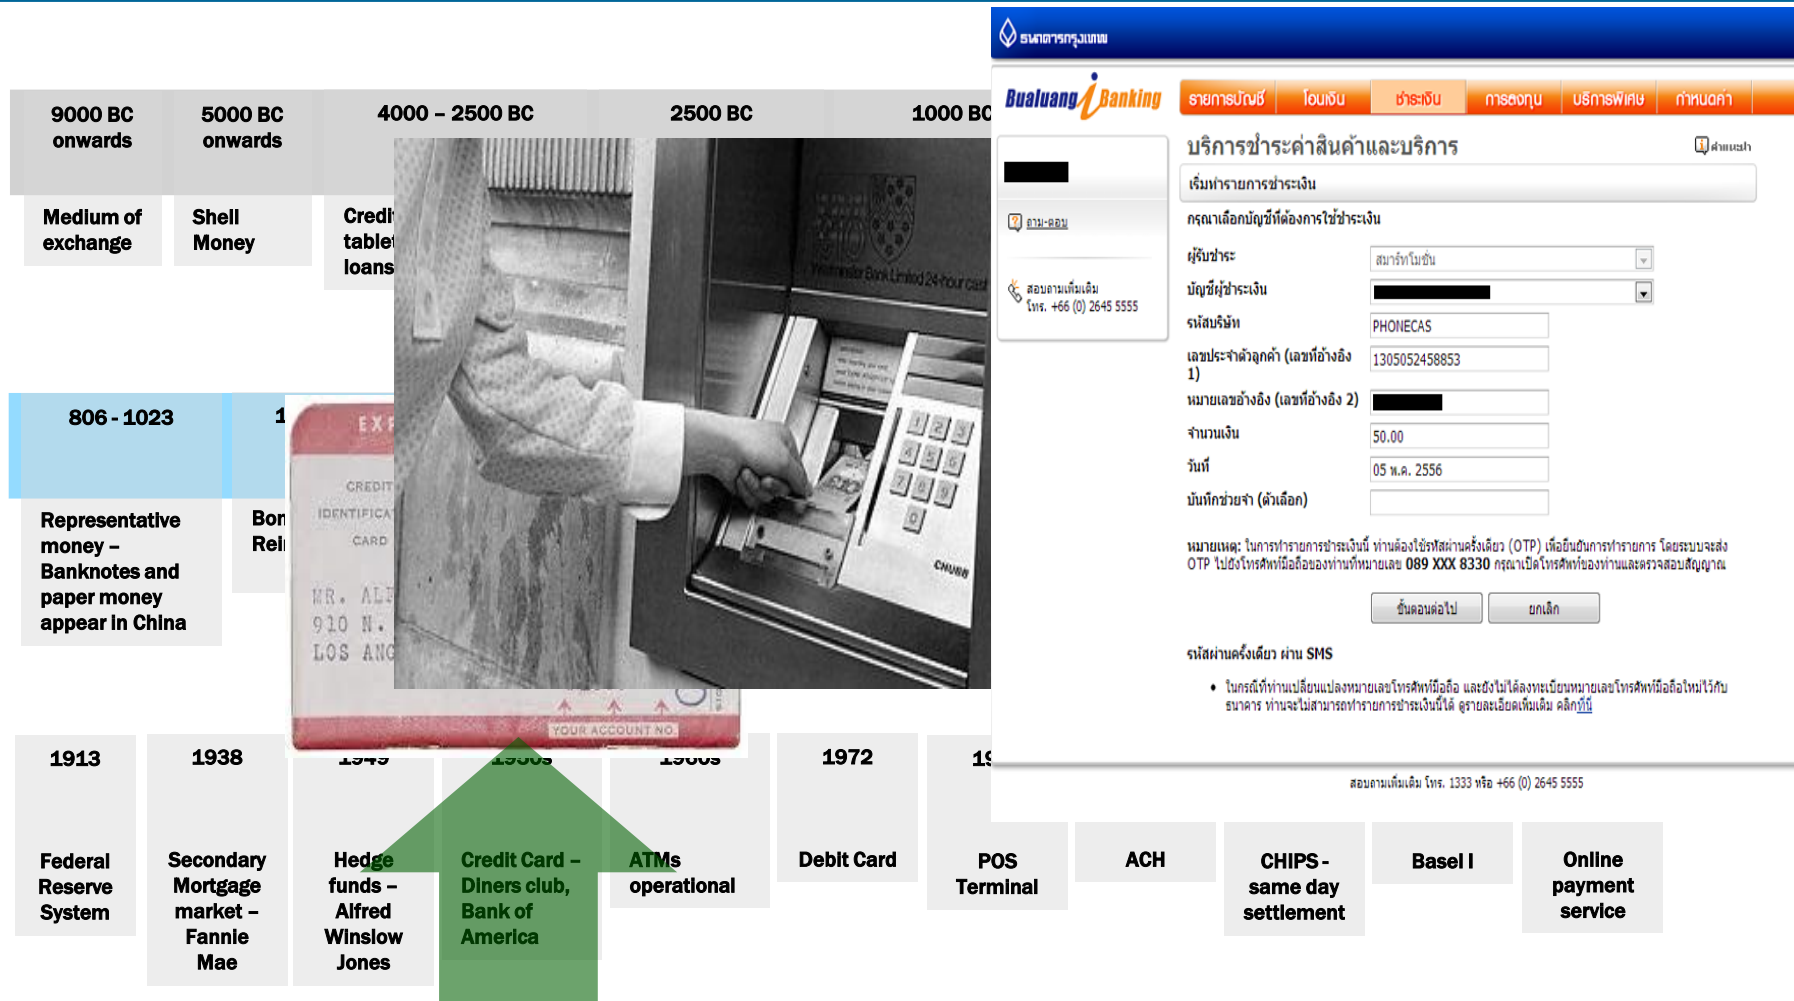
9000 BC onwards

5000 BC onwards

4000 – 2500 BC

2500 BC

1000 BC

Medium of exchange

Shell Money

Credi table loans

806 - 1023

1

Representative money – Banknotes and paper money appear in China

Bon Rei

EXP

CREDIT IDENTIFICA CARD

MR. AL 910 N. LOS AN

YOUR ACCOUNT NO.

Westminster Bank Limited 24-hour cash

CHUBB

ธนาคารกรุงเทพ

Bualuang iBanking

รายการบัญชี | โอนเงิน | ชำระเงิน | การลงทุน | บริการพิเศษ | กำหนดค่า

บริการชำระค่าสินค้าและบริการ

คำแนะนำ

เริ่มทำรายการชำระเงิน

ถาม-ตอบ

สอบถามเพิ่มเติม โทร. +66 (0) 2645 5555

กรุณาเลือกบัญชีที่ต้องการใช้ชำระเงิน

ผู้รับชำระ | สมาร์ทโฟน

บัญชีผู้ชำระเงิน

รหัสบริษัท | PHONECAS

เลขประจำตัวลูกค้า (เลขที่อ้างอิง 1) | 1305052458853

หมายเลขอ้างอิง (เลขที่อ้างอิง 2)

จำนวนเงิน | 50.00

วันที่ | 05 พ.ค. 2556

บันทึกช่วยจำ (ตัวเลือก)

หมายเหตุ: ในการทำรายการชำระเงินนี้ ท่านต้องใช้รหัสผ่านครั้งเดียว (OTP) เพื่อยืนยันการทำรายการ โดยระบบจะส่ง OTP ไปยังโทรศัพท์มือถือของท่านที่หมายเลข 089 XXX 8330 กรุณาเปิดโทรศัพท์ของท่านและตรวจสอบสัญญาณ

ขั้นตอนต่อไป | ยกเลิก

รหัสผ่านครั้งเดียว ผ่าน SMS

• ในกรณีที่ท่านเปลี่ยนแปลงหมายเลขโทรศัพท์มือถือ และยังไม่ได้ลงทะเบียนหมายเลขโทรศัพท์มือถือใหม่ไว้กับธนาคาร ท่านจะไม่สามารถทำรายการชำระเงินนี้ได้ ดูรายละเอียดเพิ่มเติม คลิกที่นี่

สอบถามเพิ่มเติม โทร. 1333 หรือ +66 (0) 2645 5555

1913

Federal Reserve System

1938

Secondary Mortgage market – Fannie Mae

1949

Hedge funds – Alfred Winslow Jones

1950s

Credit Card – Diners club, Bank of America

1960s

ATMs operational

1972

Debit Card

19

POS Terminal

ACH

CHIPS - same day settlement

Basel I

Online payment service